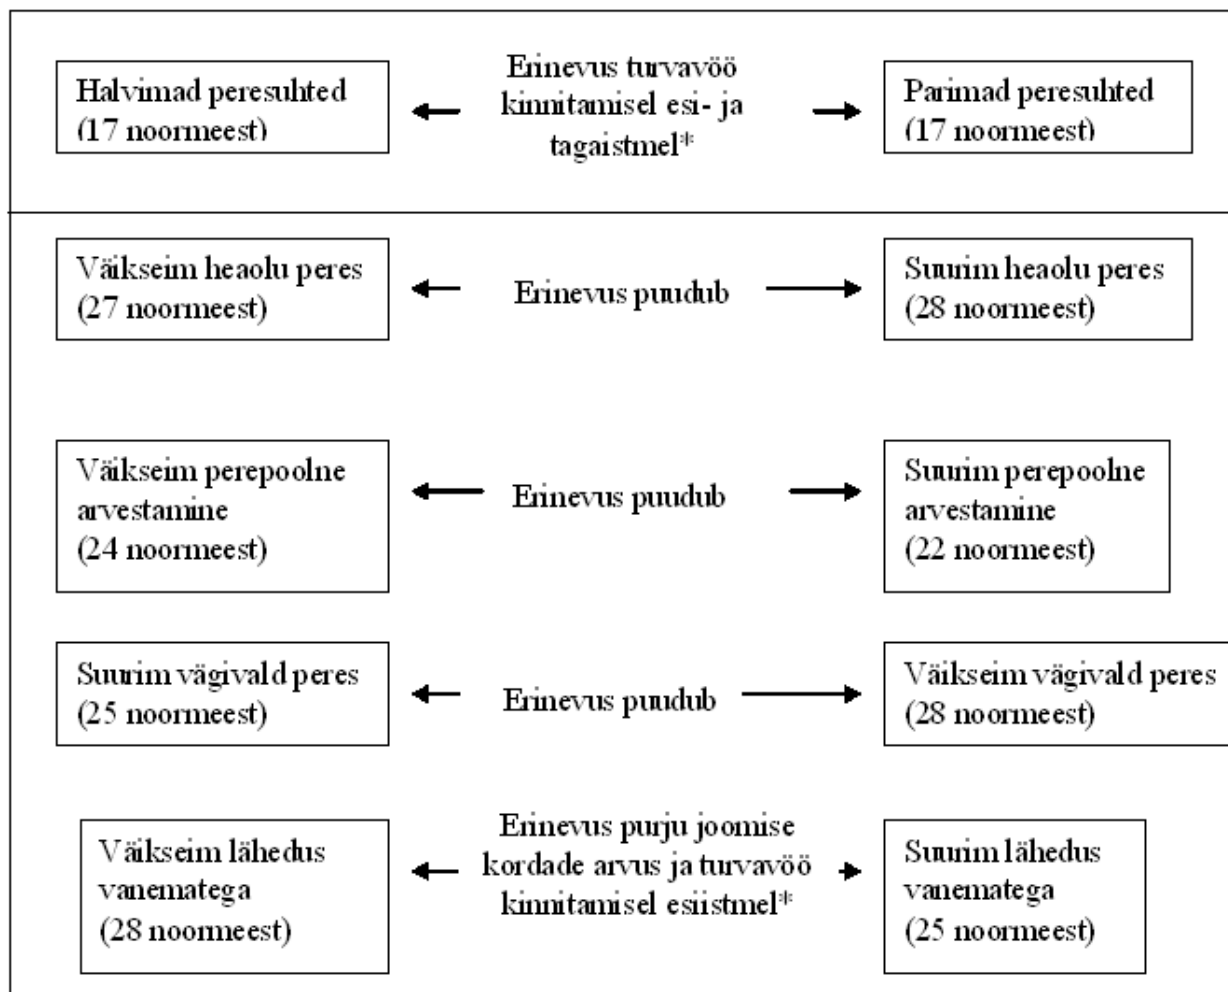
Halvimad peresuhted (17 noormeest)

Erinevus turvavöö kinnitamisel esi- ja tagaistmel*

Parimad peresuhted (17 noormeest)

Väikseim heaolu peres (27 noormeest)

Erinevus puudub

Suurim heaolu peres (28 noormeest)

Väikseim perepoolne arvestamine (24 noormeest)

Erinevus puudub

Suurim perepoolne arvestamine (22 noormeest)

Suurim vägivald peres (25 noormeest)

Erinevus puudub

Väikseim vägivald peres (28 noormeest)

Väikseim lähedus vanematega (28 noormeest)

Erinevus purju joomise kordade arvus ja turvavöö kinnitamisel esiistmel*

Suurim lähedus vanematega (25 noormeest)